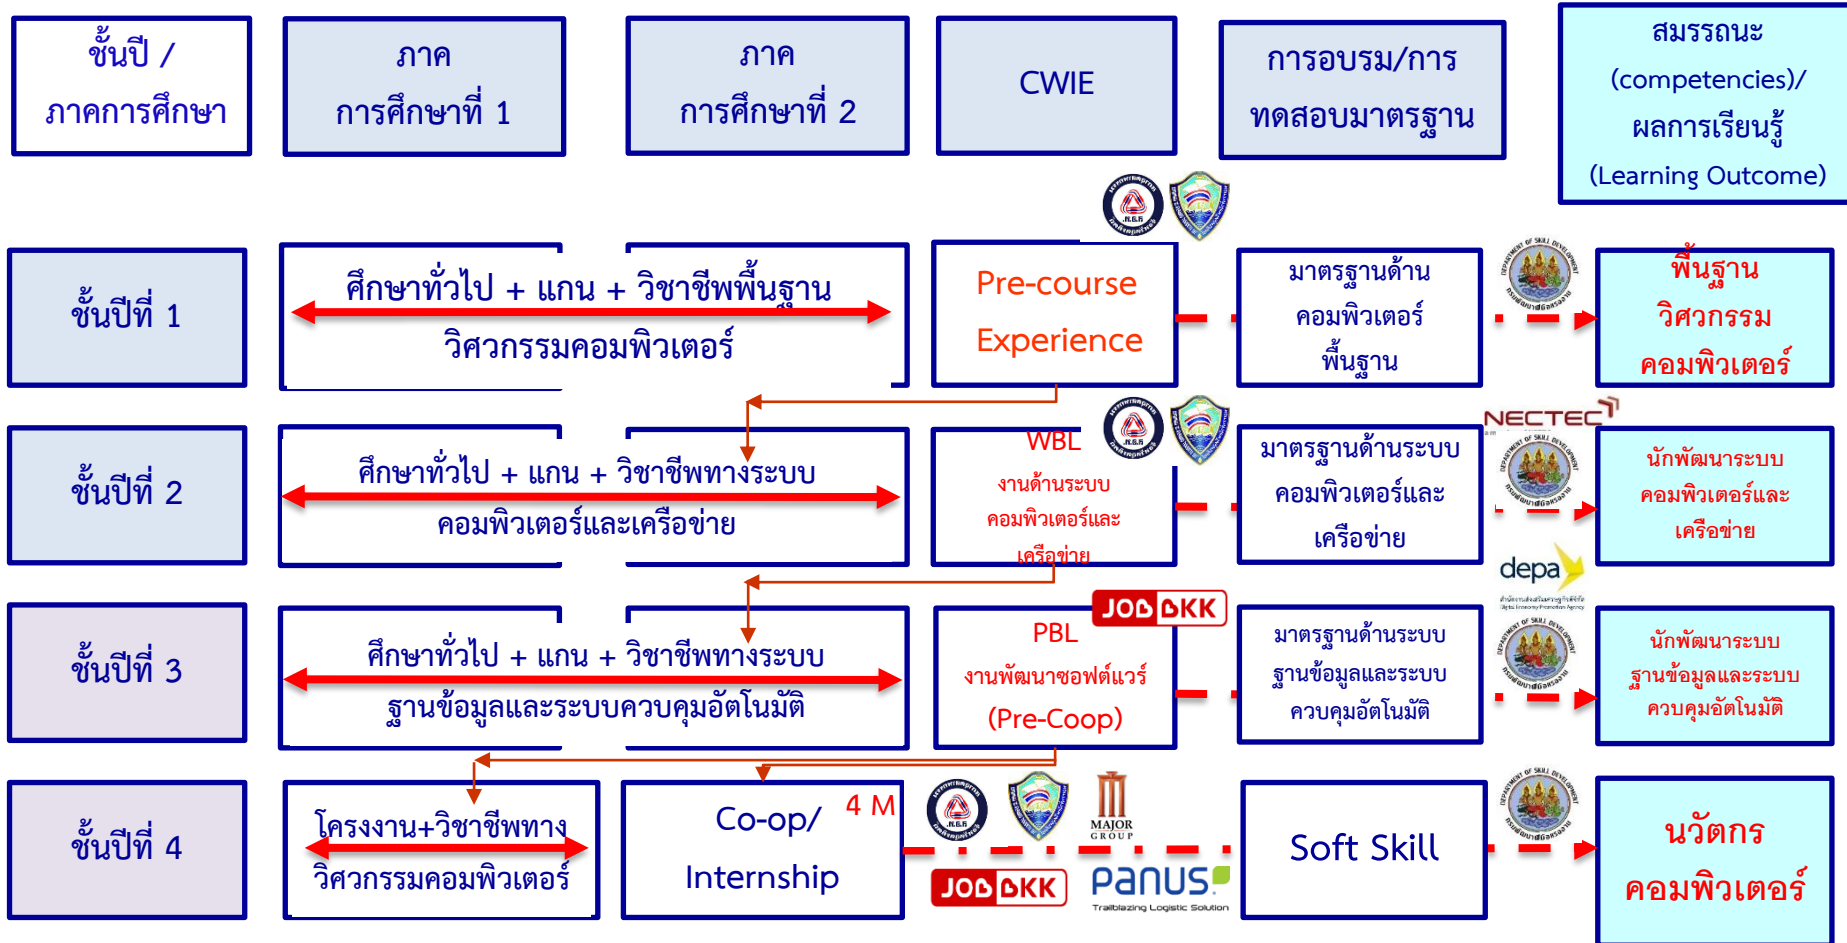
ชั้นปี / ภาคการศึกษา

ภาค การศึกษาที่ 1

ภาค การศึกษาที่ 2

CWIE

การอบรม/การ ทดสอบมาตรฐาน

สมรรถนะ (competencies)/ ผลการเรียนรู้ (Learning Outcome)

ชั้นปีที่ 1

ศึกษาทั่วไป + แกน + วิชาชีพพื้นฐาน วิศวกรรมคอมพิวเตอร์

Pre-course Experience

มาตรฐานด้าน คอมพิวเตอร์ พื้นฐาน

พื้นฐาน วิศวกรรม คอมพิวเตอร์

NECTEC

ชั้นปีที่ 2

ศึกษาทั่วไป + แกน + วิชาชีพทางระบบ คอมพิวเตอร์และเครือข่าย

WBL งานด้านระบบ คอมพิวเตอร์และ เครือข่าย

มาตรฐานด้านระบบ คอมพิวเตอร์และ เครือข่าย

นักพัฒนาระบบ คอมพิวเตอร์และ เครือข่าย

depa

ชั้นปีที่ 3

ศึกษาทั่วไป + แกน + วิชาชีพทางระบบ ฐานข้อมูลและระบบควบคุมอัตโนมัติ

JOBBKK

PBL งานพัฒนาซอฟต์แวร์ (Pre-Coop)

มาตรฐานด้านระบบ ฐานข้อมูลและระบบ ควบคุมอัตโนมัติ

นักพัฒนาระบบ ฐานข้อมูลและระบบ ควบคุมอัตโนมัติ

ชั้นปีที่ 4

โครงงาน+วิชาชีพทาง วิศวกรรมคอมพิวเตอร์

Co-op/ Internship

4 M

MAJOR GROUP

JOBBKK

panus Trailblazing Logistic Solution

Soft Skill

นวัตกร คอมพิวเตอร์